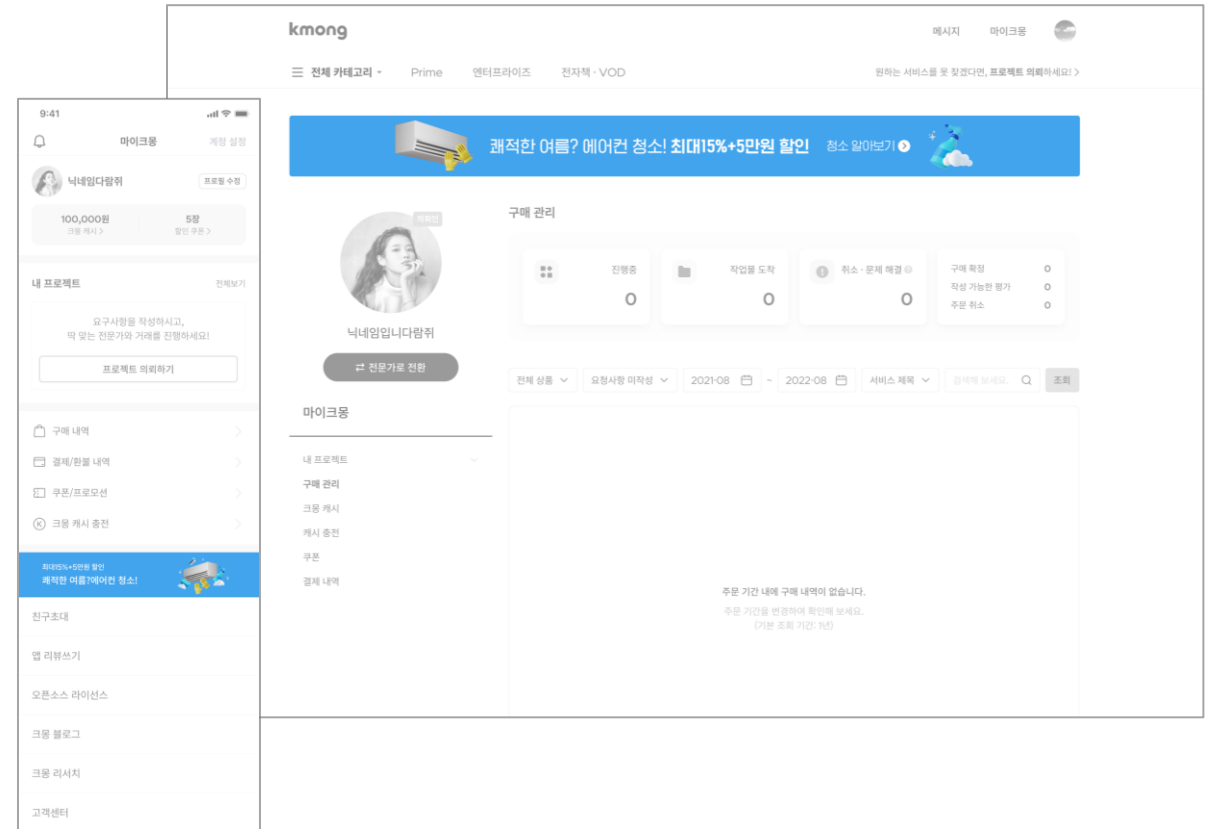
kmong

메시지 마이크몽

☰ 전체 카테고리 ▾ Prime 엔터프라이즈 전자책 · VOD

원하는 서비스를 못 찾겠다면, 프로젝트 의뢰하세요! >

쾌적한 여름? 에어컨 청소! 최대15%+5만원 할인 청소 알아보기

미확인

닉네임입니다람쥐

⇄ 전문가로 전환

마이크몽

내 프로젝트
구매 관리
크몽 캐시
캐시 충전
쿠폰
결제 내역

구매 관리

| 진행중 | 작업물 도착 | 취소 · 문제 해결 | 구매 확정 0 |
|---|---|---|---|
| 0 | 0 | 0 | 작성 가능한 평가 0 |
| | | | 주문 취소 0 |

전체 상품 요청사항 미작성 2021-08 ~ 2022-08 서비스 제목 검색해 보세요. 조회

주문 기간 내에 구매 내역이 없습니다.
주문 기간을 변경하여 확인해 보세요.
(기본 조회 기간: 1년)

9:41

마이크몽 계정 설정

닉네임입다람쥐 프로필 수정

100,000원
크몽 캐시 >

5장
할인 쿠폰 >

내 프로젝트 전체보기

요구사항을 작성하시고,
딱 맞는 전문가와 거래를 진행하세요!

프로젝트 의뢰하기

구매 내역
결제/환불 내역
쿠폰/프로모션
크몽 캐시 충전

최대15%+5만원 할인
쾌적한 여름?에어컨 청소!

친구초대
앱 리뷰쓰기
오픈소스 라이선스
크몽 블로그
크몽 리서치
고객센터